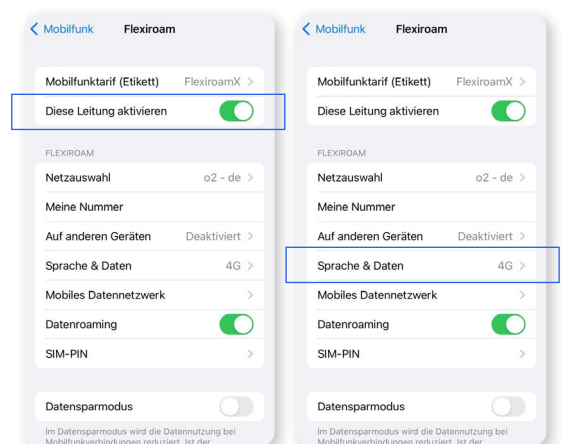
Mobilfunk Flexiroam

Mobilfunktarif (Etikett) FlexiroamX >
Diese Leitung aktivieren

FLEXIROAM
Netzauswahl o2 - de >
Meine Nummer
Auf anderen Geräten Deaktiviert >
Sprache & Daten 4G >
Mobiles Datennetzwerk >
Datenroaming
SIM-PIN >

Datensparmodus
Im Datensparmodus wird die Datennutzung bei Mobilfunkverbindungen reduziert. Ist der

Mobilfunk Flexiroam

Mobilfunktarif (Etikett) FlexiroamX >
Diese Leitung aktivieren

FLEXIROAM
Netzauswahl o2 - de >
Meine Nummer
Auf anderen Geräten Deaktiviert >
Sprache & Daten 4G >
Mobiles Datennetzwerk >
Datenroaming
SIM-PIN >

Datensparmodus
Im Datensparmodus wird die Datennutzung bei Mobilfunkverbindungen reduziert. Ist der